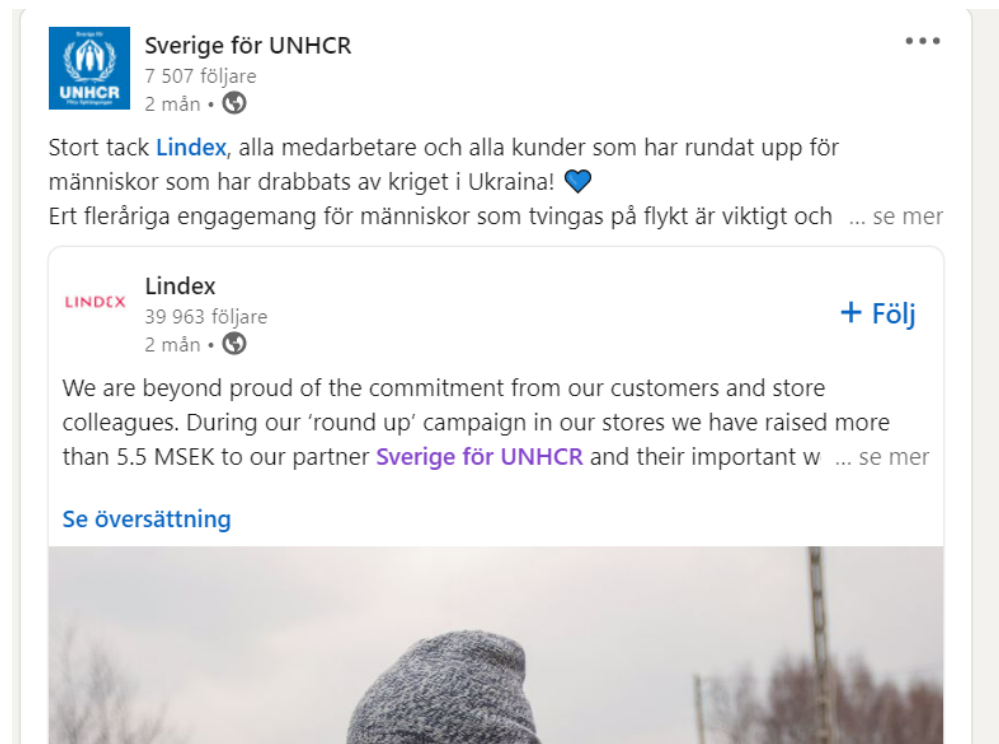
Sverige för
UNHCR

Sverige för UNHCR
7 507 följare
2 mån •

•••

Stort tack Lindex, alla medarbetare och alla kunder som har rundat upp för människor som har drabbats av kriget i Ukraina! 💙
Ert fleråriga engagemang för människor som tvingas på flykt är viktigt och ... se mer

LINDEX

Lindex
39 963 följare
2 mån •

+ Följ

We are beyond proud of the commitment from our customers and store colleagues. During our 'round up' campaign in our stores we have raised more than 5.5 MSEK to our partner Sverige för UNHCR and their important w ... se mer

Se översättning